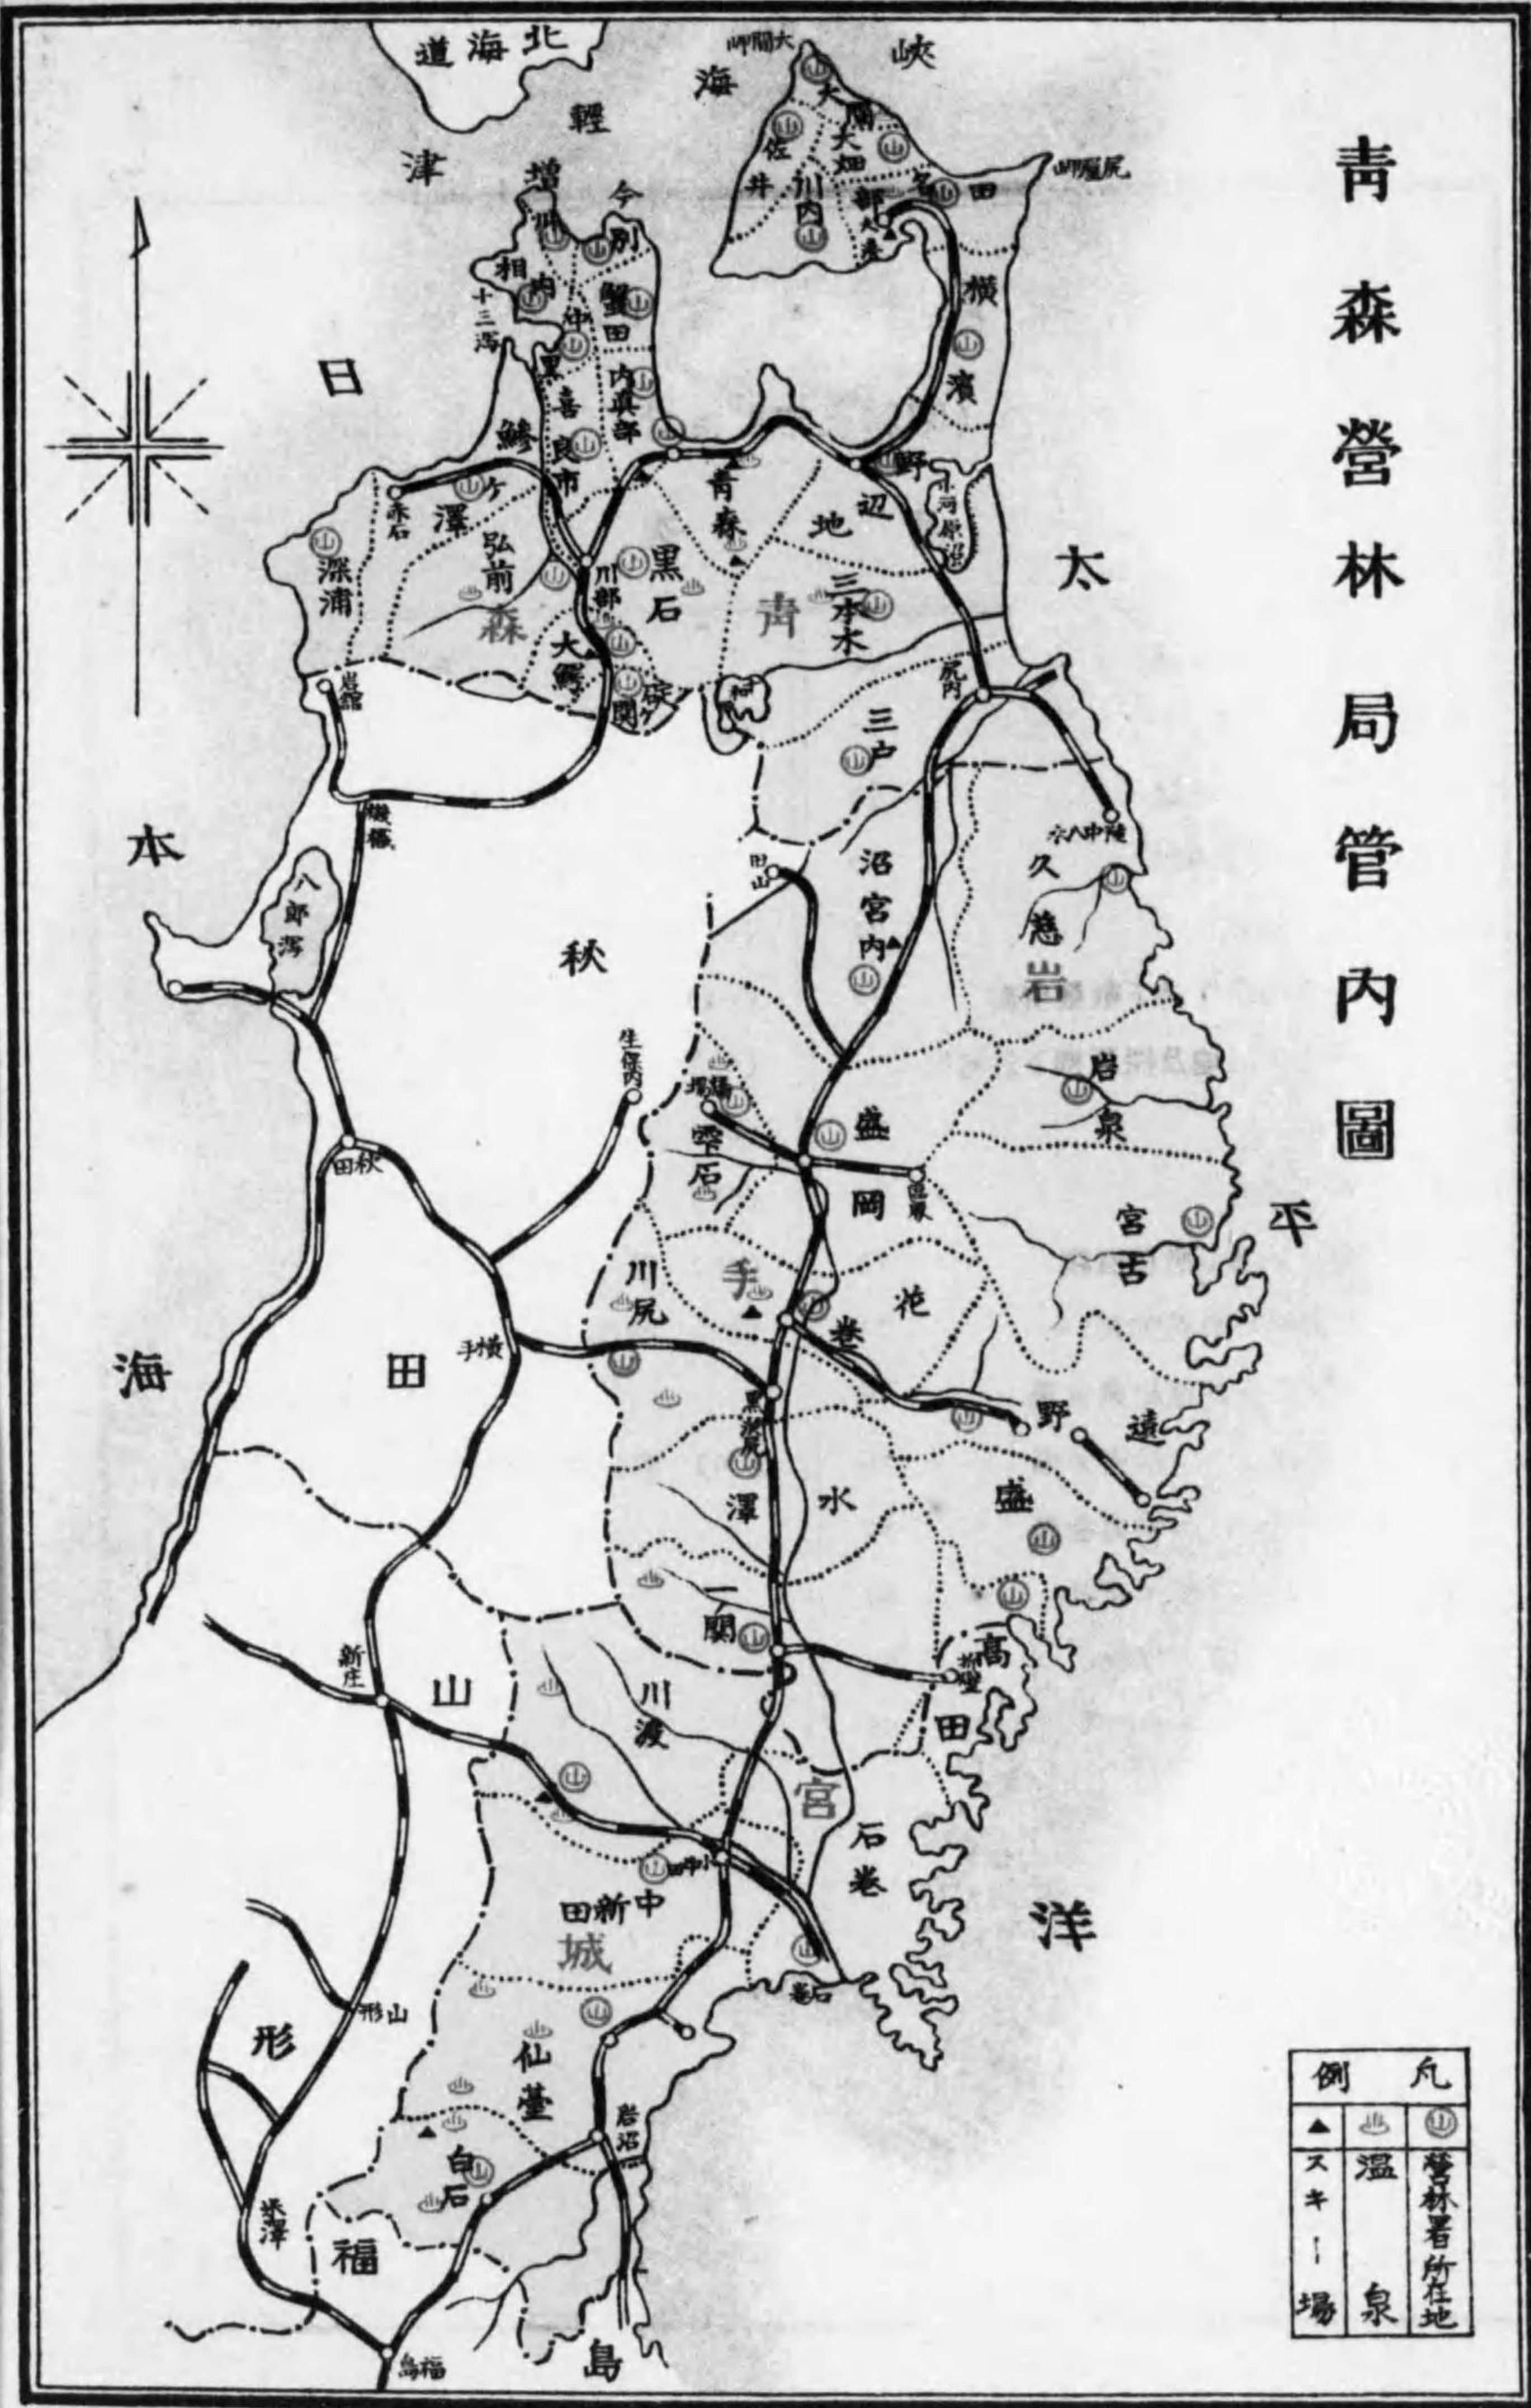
青森營林局管内圖

北海道
津輕海峡
大間崎
尻屋崎
大間
大畑
佐井
川内
田名部
大湊
横濱
今別
増川
相内
十三潟
蟹田
中里
内眞部
喜良市
金木
日本海
鰺ケ澤
赤石
深浦
弘前
黒石
川部
大鰐
碇ケ關
青森
野辺地
小河原沼
三本木
尻内
三戸
陸中八木
久慈
沼宮内
岩手
太平洋
岩泉
宮古
盛岡
雫石
橋場
生保内
秋田
横手
川尻
花巻
黒澤尻
水澤
遠野
盛
一關
高田
氣仙沼
新庄
山形
川渡
宮城
石巻
小牛田
中新田
仙臺
岩沼
白石
米澤
福島

凡例
營林署所在地
溫泉
スキー場